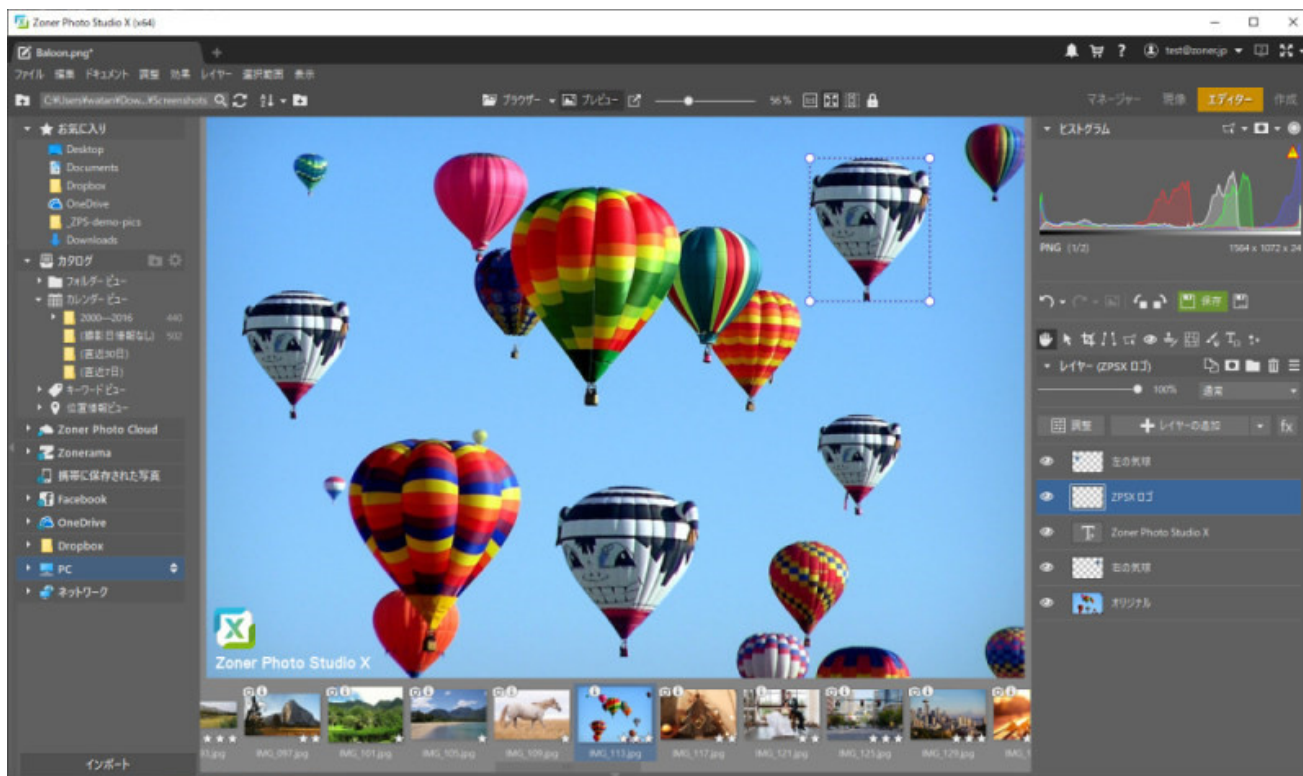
Zoner Photo Studio X (x64)

Baloon.png*

test@zoner.jp

ファイル 編集 ドキュメント 調整 効果 レイヤー 選択範囲 表示

C:¥Users¥watari¥Dow...¥Screenshots

ブラウザー プレビュー 56 %

マネージャー 現像 エディター 作成

お気に入り
Desktop
Documents
Dropbox
OneDrive
_ZPS-demo-pics
Downloads
カタログ
フォルダービュー
カレンダービュー
2000—2016 440
(撮影日情報なし) 502
(直近30日)
(直近7日)
キーワードビュー
位置情報ビュー
Zoner Photo Cloud
Zonerama
携帯に保存された写真
Facebook
OneDrive
Dropbox
PC
ネットワーク

インポート

Zoner Photo Studio X

IMG_097.jpg IMG_101.jpg IMG_105.jpg IMG_109.jpg IMG_113.jpg IMG_117.jpg IMG_121.jpg IMG_125.jpg IMG_129.jpg

ヒストグラム
PNG (1/2) 1564 x 1072 x 24

保存

レイヤー (ZPSX ロゴ)
100% 通常

調整 レイヤーの追加 fx

左の気球
ZPSX ロゴ
Zoner Photo Studio X
右の気球
オリジナル